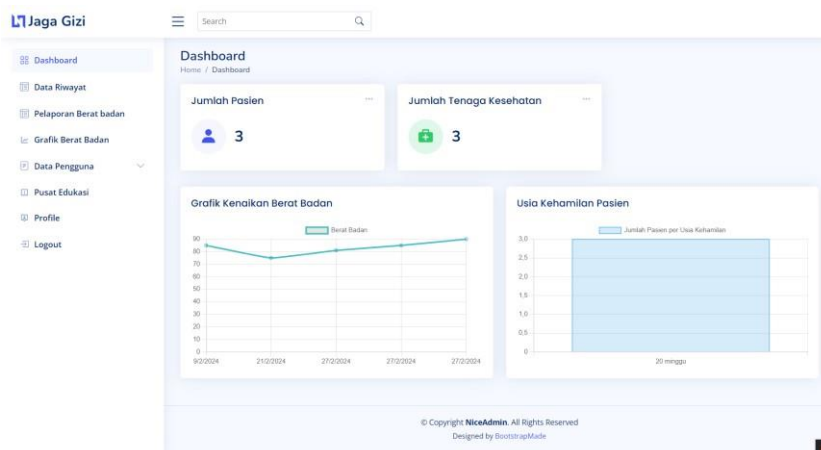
Jaga Gizi

Search

Dashboard
Data Riwayat
Pelaporan Berat badan
Grafik Berat Badan
Data Pengguna
Pusat Edukasi
Profile
Logout

Dashboard
Home / Dashboard

Jumlah Pasien
3

Jumlah Tenaga Kesehatan
3

Grafik Kenaikan Berat Badan
Berat Badan
90
80
70
60
50
40
30
20
10
0
9/2/2024 21/2/2024 27/2/2024 27/2/2024 27/2/2024

Usia Kehamilan Pasien
Jumlah Pasien per Usia Kehamilan
3,0
2,5
2,0
1,5
1,0
0,5
0
20 minggu

© Copyright NiceAdmin. All Rights Reserved
Designed by BootstrapMade